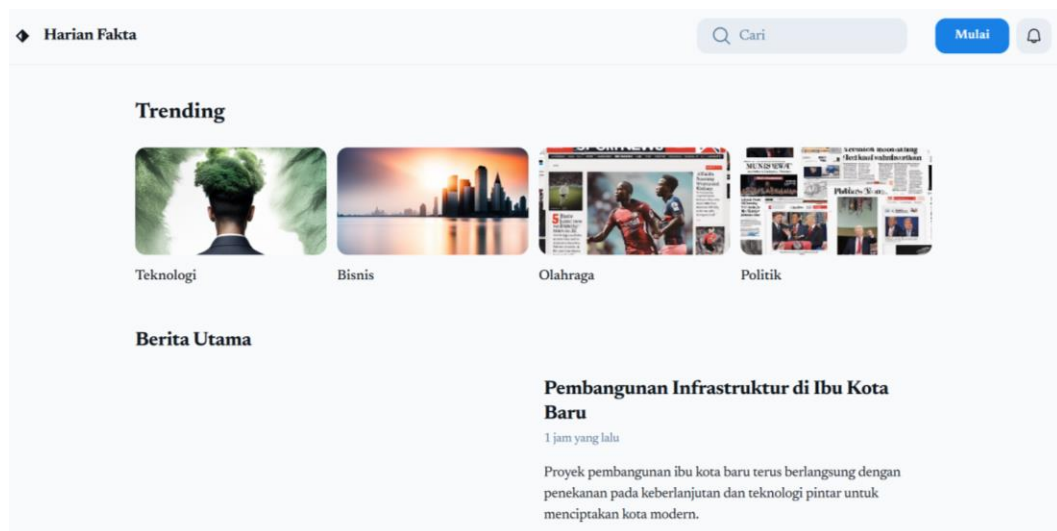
Harian Fakta

Cari

Mulai

Trending

Teknologi

Bisnis

Olahraga

Politik

Berita Utama

Pembangunan Infrastruktur di Ibu Kota Baru

1 jam yang lalu

Proyek pembangunan ibu kota baru terus berlangsung dengan penekanan pada keberlanjutan dan teknologi pintar untuk menciptakan kota modern.